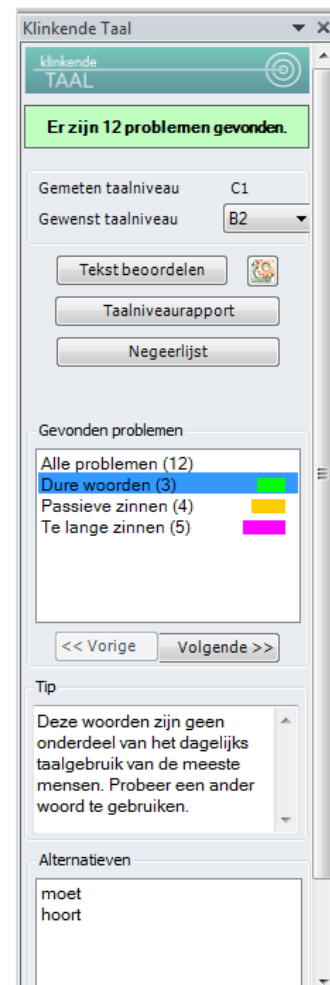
Klinkende Taal

klinkende
TAAL

Er zijn 12 problemen gevonden.

Gemeten taalniveau C1
Gewenst taalniveau B2

Tekst beoordelen

Taalniveaurapport

Negeerlijst

Gevonden problemen

Alle problemen (12)
Dure woorden (3)
Passieve zinnen (4)
Te lange zinnen (5)

<< Vorige
Volgende >>

Tip

Deze woorden zijn geen onderdeel van het dagelijks taalgebruik van de meeste mensen. Probeer een ander woord te gebruiken.

Alternatieven

moet
hoort